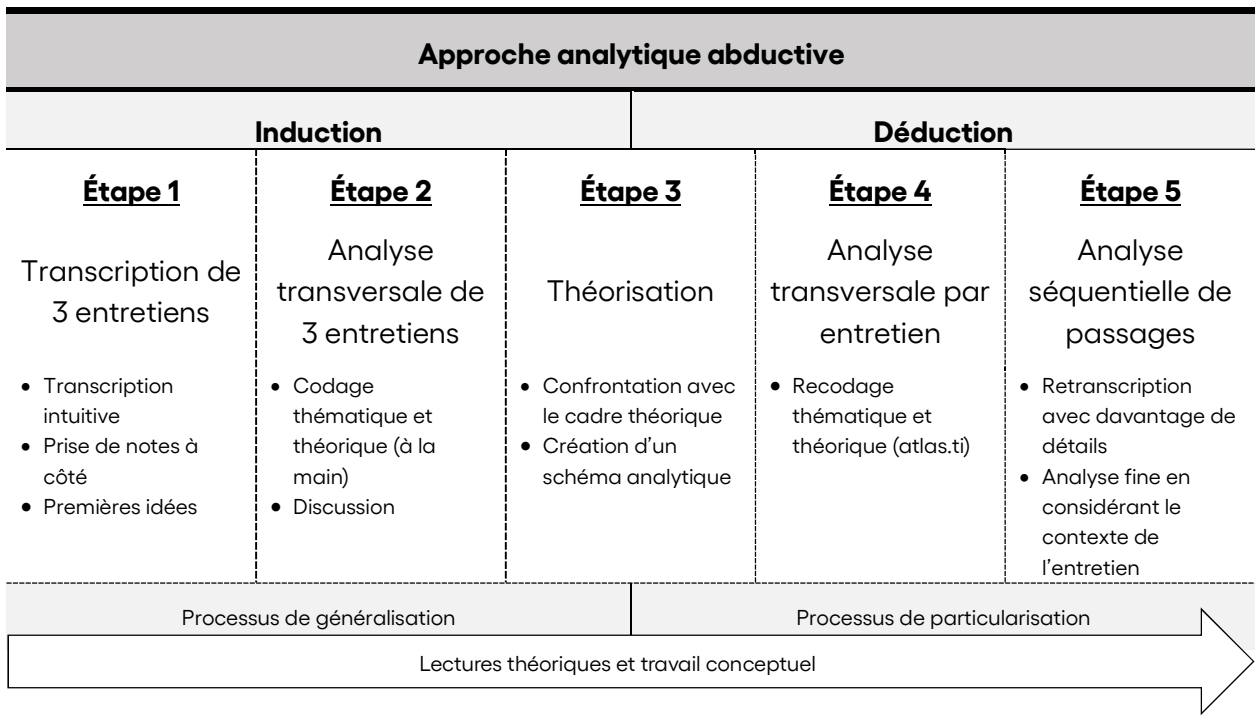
Approche analytique abductive

| Induction | | | Déduction | |
|---|---|---|---|---|
| **Étape 1** | **Étape 2** | **Étape 3** | **Étape 4** | **Étape 5** |
| Transcription de 3 entretiens | Analyse transversale de 3 entretiens | Théorisation | Analyse transversale par entretien | Analyse séquentielle de passages |
| • Transcription intuitive<br>• Prise de notes à côté<br>• Premières idées | • Codage thématique et théorique (à la main)<br>• Discussion | • Confrontation avec le cadre théorique<br>• Création d'un schéma analytique | • Recodage thématique et théorique (atlas.ti) | • Retranscription avec davantage de détails<br>• Analyse fine en considérant le contexte de l'entretien |

Processus de généralisation

Processus de particularisation

Lectures théoriques et travail conceptuel